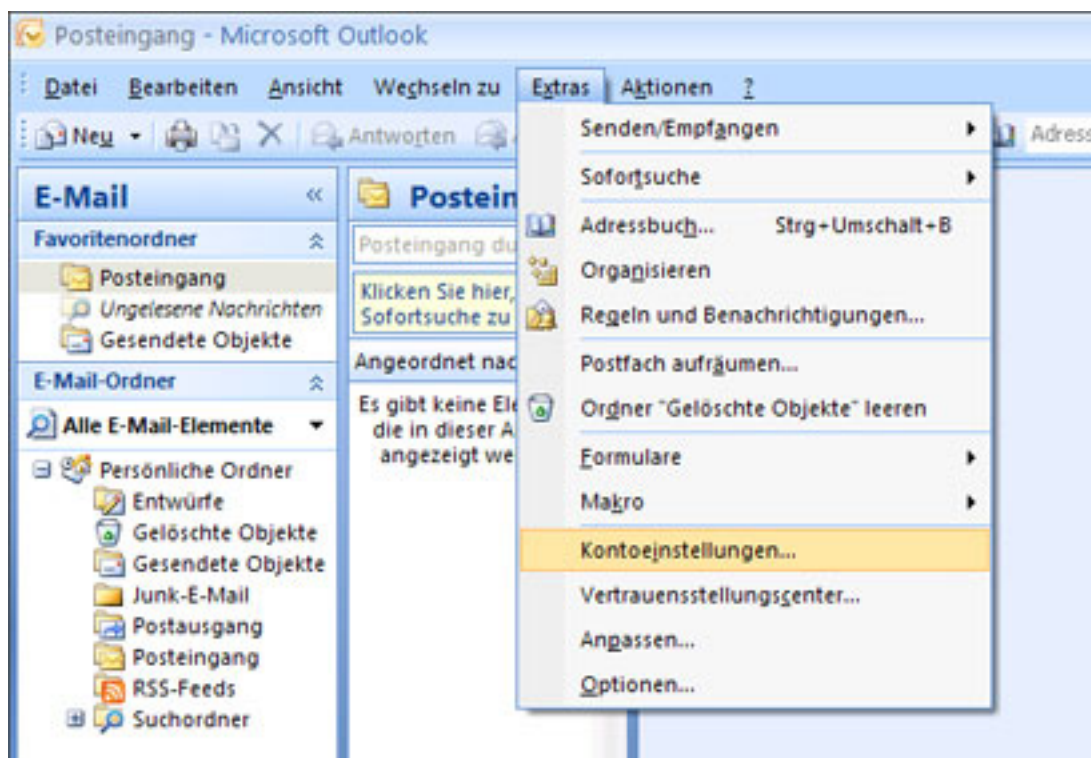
Posteingang - Microsoft Outlook

Datei Bearbeiten Ansicht Wechseln zu Extras Aktionen ?

Neu Antworten Adress

E-Mail

Favoritenordner

Posteingang
Ungelesene Nachrichten
Gesendete Objekte

E-Mail-Ordner

Alle E-Mail-Elemente

Persönliche Ordner
Entwürfe
Gelöschte Objekte
Gesendete Objekte
Junk-E-Mail
Postausgang
Posteingang
RSS-Feeds
Suchordner

Postein

Posteingang du

Klicken Sie hier, Sofortsuche zu

Angeordnet nac

Es gibt keine Ele die in dieser A angezeigt we

Senden/Empfangen
Sofortsuche
Adressbuch... Strg+Umschalt+B
Organisieren
Regeln und Benachrichtigungen...
Postfach aufräumen...
Ordner "Gelöschte Objekte" leeren
Formulare
Makro
Kontoeinstellungen...
Vertrauensstellungscenter...
Anpassen...
Optionen...